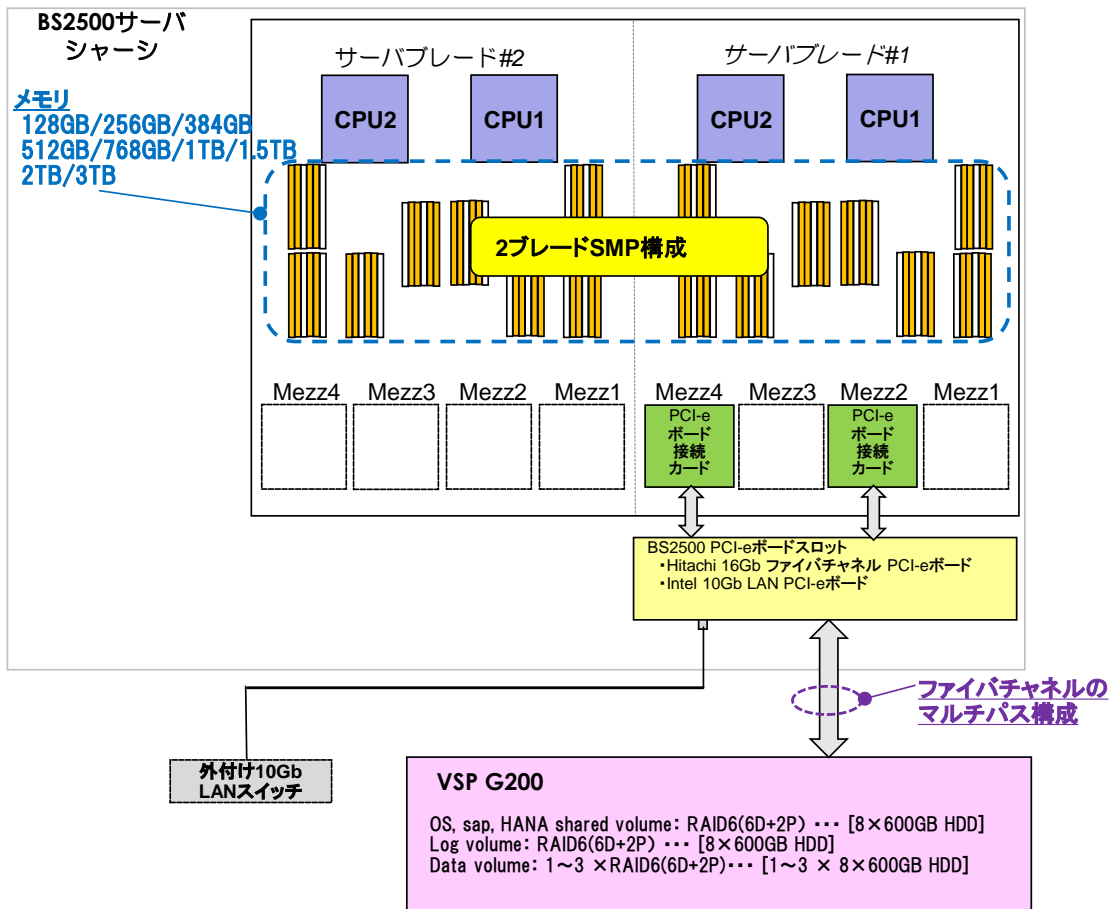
BS2500サーバ
シャーシ

メモリ
128GB/256GB/384GB
512GB/768GB/1TB/1.5TB
2TB/3TB

サーバブレード#2

サーバブレード#1

CPU2

CPU1

CPU2

CPU1

2ブレードSMP構成

Mezz4 Mezz3 Mezz2 Mezz1 Mezz4 Mezz3 Mezz2 Mezz1

PCI-e
ボード
接続
カード

PCI-e
ボード
接続
カード

BS2500 PCI-eボードスロット
・Hitachi 16Gb ファイバチャネル PCI-eボード
・Intel 10Gb LAN PCI-eボード

ファイバチャネルの
マルチパス構成

外付け10Gb
LANスイッチ

VSP G200

OS, sap, HANA shared volume: RAID6(6D+2P) ・・・ [8×600GB HDD]
Log volume: RAID6(6D+2P) ・・・ [8×600GB HDD]
Data volume: 1～3 ×RAID6(6D+2P)・・・ [1～3 × 8×600GB HDD]